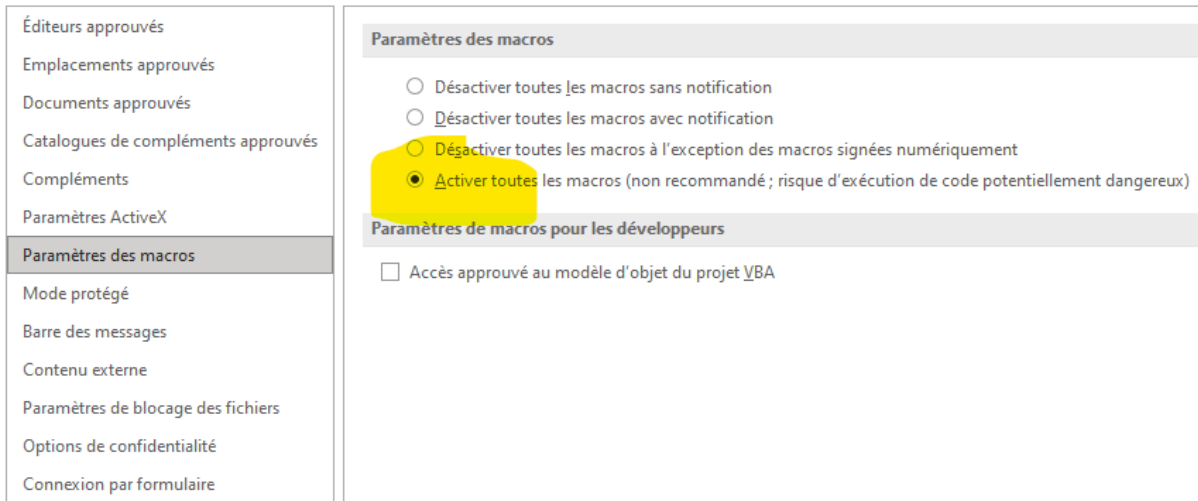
Éditeurs approuvés
Emplacements approuvés
Documents approuvés
Catalogues de compléments approuvés
Compléments
Paramètres ActiveX
Paramètres des macros
Mode protégé
Barre des messages
Contenu externe
Paramètres de blocage des fichiers
Options de confidentialité
Connexion par formulaire

Paramètres des macros

Désactiver toutes les macros sans notification
Désactiver toutes les macros avec notification
Désactiver toutes les macros à l'exception des macros signées numériquement
Activer toutes les macros (non recommandé ; risque d'exécution de code potentiellement dangereux)

Paramètres de macros pour les développeurs

Accès approuvé au modèle d'objet du projet VBA